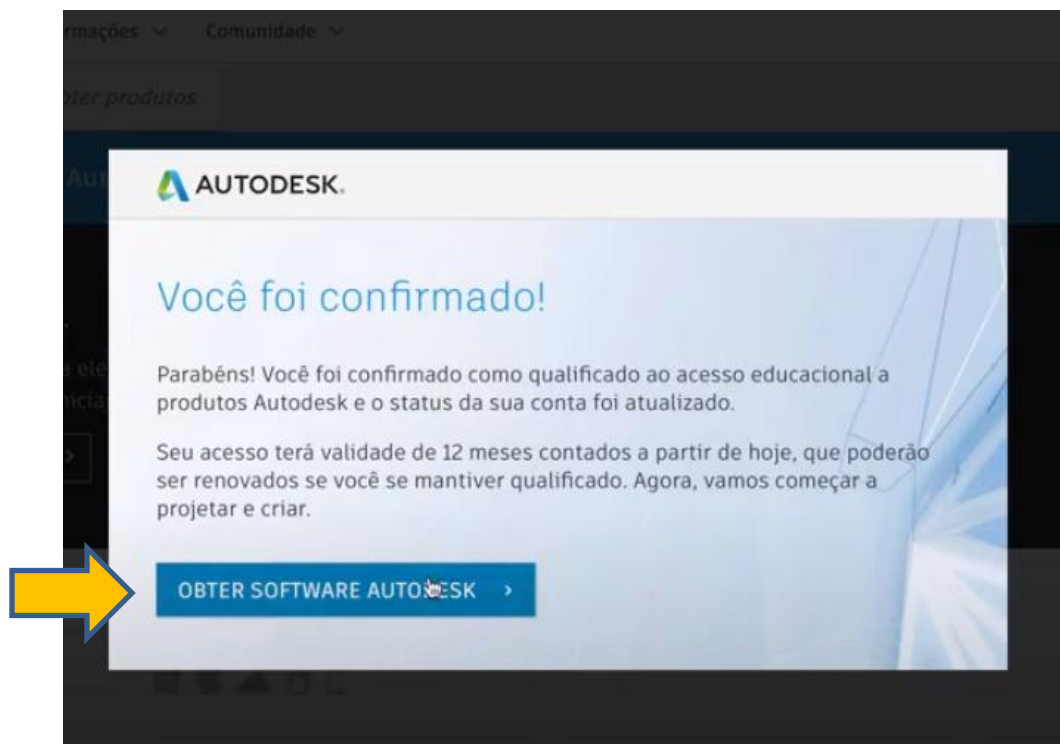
rmações ⌄ Comunidade ⌄

pter produtos

Aut

AUTODESK.

Você foi confirmado!

Parabéns! Você foi confirmado como qualificado ao acesso educacional a produtos Autodesk e o status da sua conta foi atualizado.

Seu acesso terá validade de 12 meses contados a partir de hoje, que poderão ser renovados se você se mantiver qualificado. Agora, vamos começar a projetar e criar.

OBTER SOFTWARE AUTO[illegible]SK ›

elé
ncia